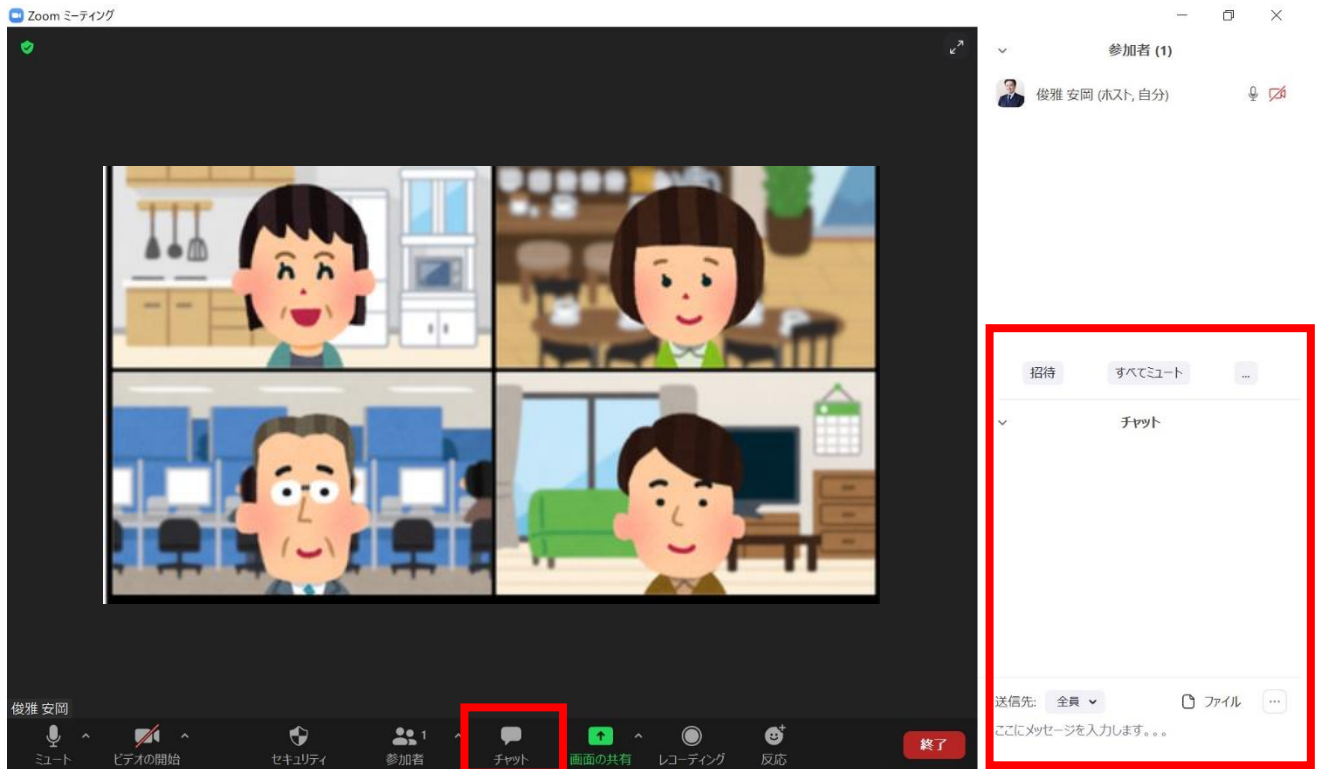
Zoom ミーティング

参加者 (1)

俊雅 安岡 (ホスト, 自分)

招待

すべてミュート

...

チャット

送信先: 全員

ファイル

...

ここにメッセージを入力します。。。

俊雅 安岡

ミュート

ビデオの開始

セキュリティ

1

参加者

チャット

画面の共有

レコーディング

反応

終了